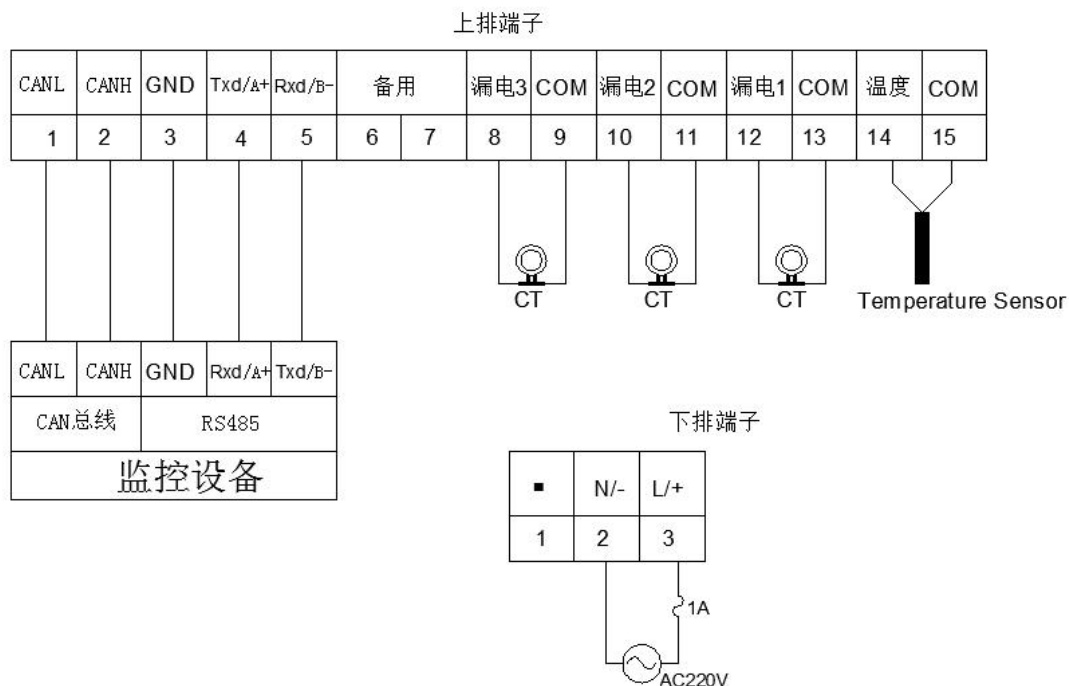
上排端子

| CANL | CANH | GND | Txd/A+ | Rxd/B- | 备用 | | 漏电3 | COM | 漏电2 | COM | 漏电1 | COM | 温度 | COM |
|---|---|---|---|---|---|---|---|---|---|---|---|---|---|---|
| 1 | 2 | 3 | 4 | 5 | 6 | 7 | 8 | 9 | 10 | 11 | 12 | 13 | 14 | 15 |

CT CT CT Temperature Sensor

| CANL | CANH | GND | Rxd/A+ | Txd/B- |
|---|---|---|---|---|
| CAN总线 | | RS485 | | |
| 监控设备 | | | | |

下排端子

| ■ | N/- | L/+ |
|---|---|---|
| 1 | 2 | 3 |

1A
AC220V